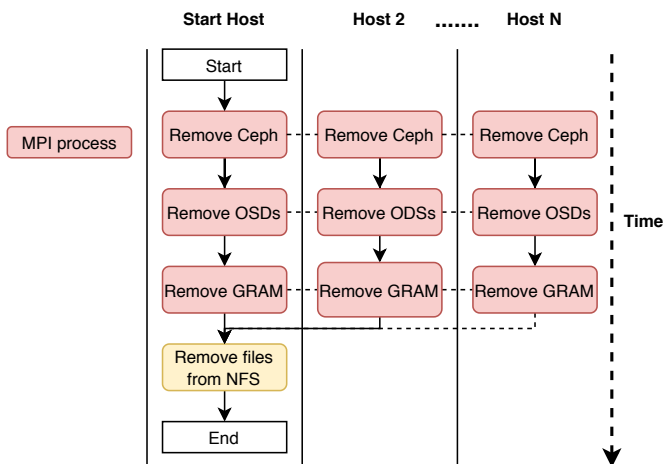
Start Host

Host 2

.......

Host N

MPI process

Start

Remove Ceph

Remove Ceph

Remove Ceph

Remove OSDs

Remove ODSs

Remove OSDs

Time

Remove GRAM

Remove GRAM

Remove GRAM

Remove files from NFS

End